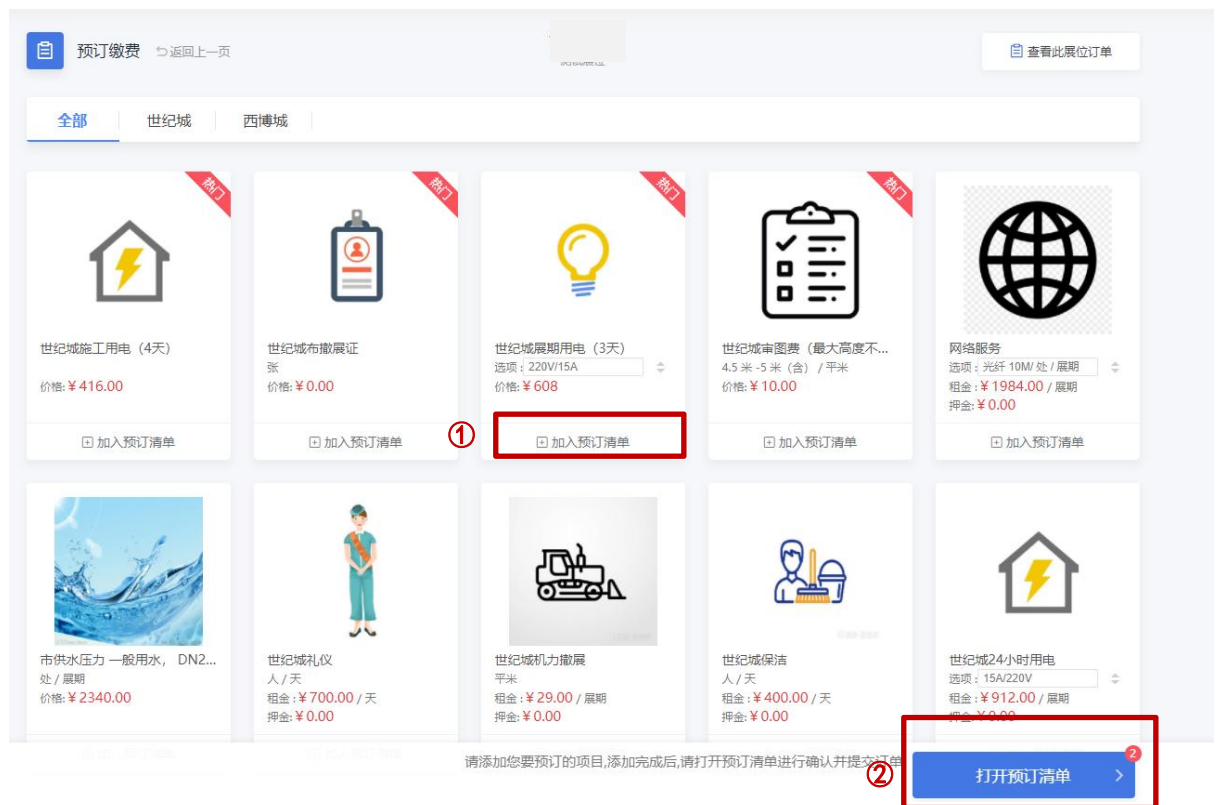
预订缴费 返回上一页

查看此展位订单

全部 世纪城 西博城

热门
世纪城施工用电（4天）
价格: ¥416.00
加入预订清单

热门
世纪城布撤展证
张
价格: ¥0.00
加入预订清单

热门
世纪城展期用电（3天）
选项: 220V/15A
价格: ¥608
① 加入预订清单

热门
世纪城审图费（最大高度不...
4.5 米 -5 米（含）/ 平米
价格: ¥10.00
加入预订清单

网络服务
选项: 光纤 10M/ 处 / 展期
租金: ¥1984.00 / 展期
押金: ¥0.00
加入预订清单

市供水压力 一般用水, DN2...
处 / 展期
价格: ¥2340.00

世纪城礼仪
人 / 天
租金: ¥700.00 / 天
押金: ¥0.00

世纪城机力撤展
平米
租金: ¥29.00 / 展期
押金: ¥0.00

世纪城保洁
人 / 天
租金: ¥400.00 / 天
押金: ¥0.00

世纪城24小时用电
选项: 15A/220V
租金: ¥912.00 / 展期
押金: ¥0.00

请添加您要预订的项目,添加完成后,请打开预订清单进行确认并提交订单

② 打开预订清单 2